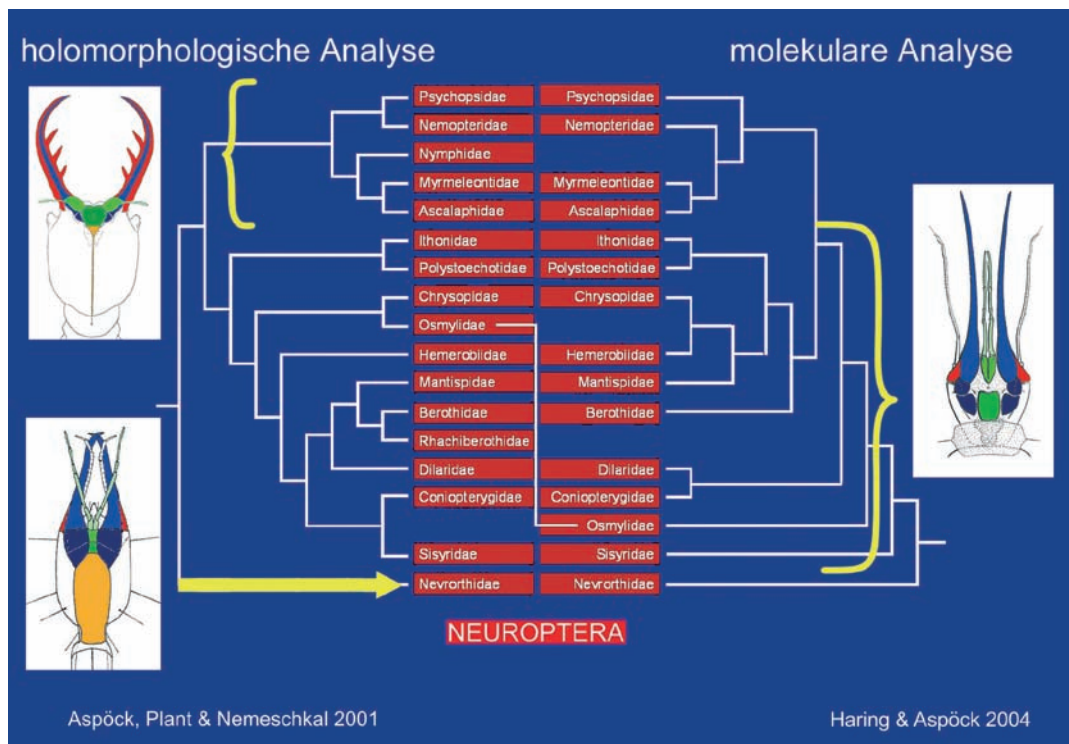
holomorphologische Analyse

molekulare Analyse

| | |
|---|---|
| Psychopsidae | Psychopsidae |
| Nemopteridae | Nemopteridae |
| Nymphidae | |
| Myrmeleontidae | Myrmeleontidae |
| Ascalaphidae | Ascalaphidae |
| Ithonidae | Ithonidae |
| Polystoechotidae | Polystoechotidae |
| Chrysopidae | Chrysopidae |
| Osmylidae | |
| Hemerobiidae | Hemerobiidae |
| Mantispidae | Mantispidae |
| Berothidae | Berothidae |
| Rhachiberothidae | |
| Dilaridae | Dilaridae |
| Coniopterygidae | Coniopterygidae |
| | Osmylidae |
| Sisyridae | Sisyridae |
| Nevrorthidae | Nevrorthidae |

NEUROPTERA

Aspöck, Plant & Nemeschkal 2001

Haring & Aspöck 2004